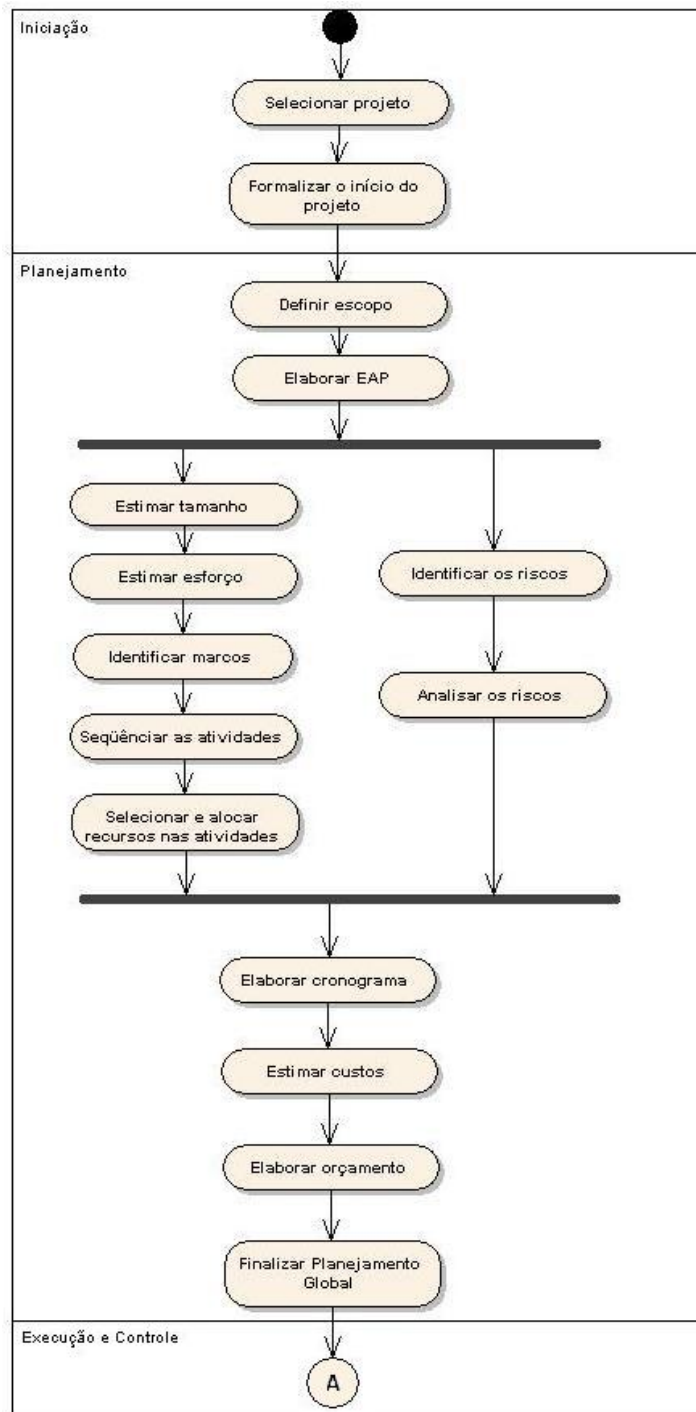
Iniciação

Selecionar projeto

Formalizar o início do projeto

Planejamento

Definir escopo

Elaborar EAP

Estimar tamanho

Estimar esforço

Identificar marcos

Seqüênciar as atividades

Selecionar e alocar recursos nas atividades

Identificar os riscos

Analisar os riscos

Elaborar cronograma

Estimar custos

Elaborar orçamento

Finalizar Planejamento Global

Execução e Controle

A